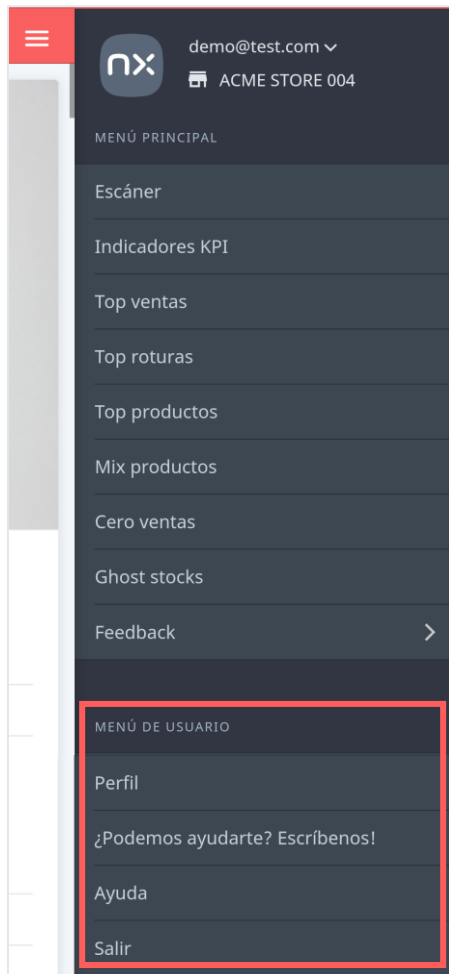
nx

demo@test.com

ACME STORE 004

MENÚ PRINCIPAL

Escáner

Indicadores KPI

Top ventas

Top roturas

Top productos

Mix productos

Cero ventas

Ghost stocks

Feedback

MENÚ DE USUARIO

Perfil

¿Podemos ayudarte? Escríbenos!

Ayuda

Salir